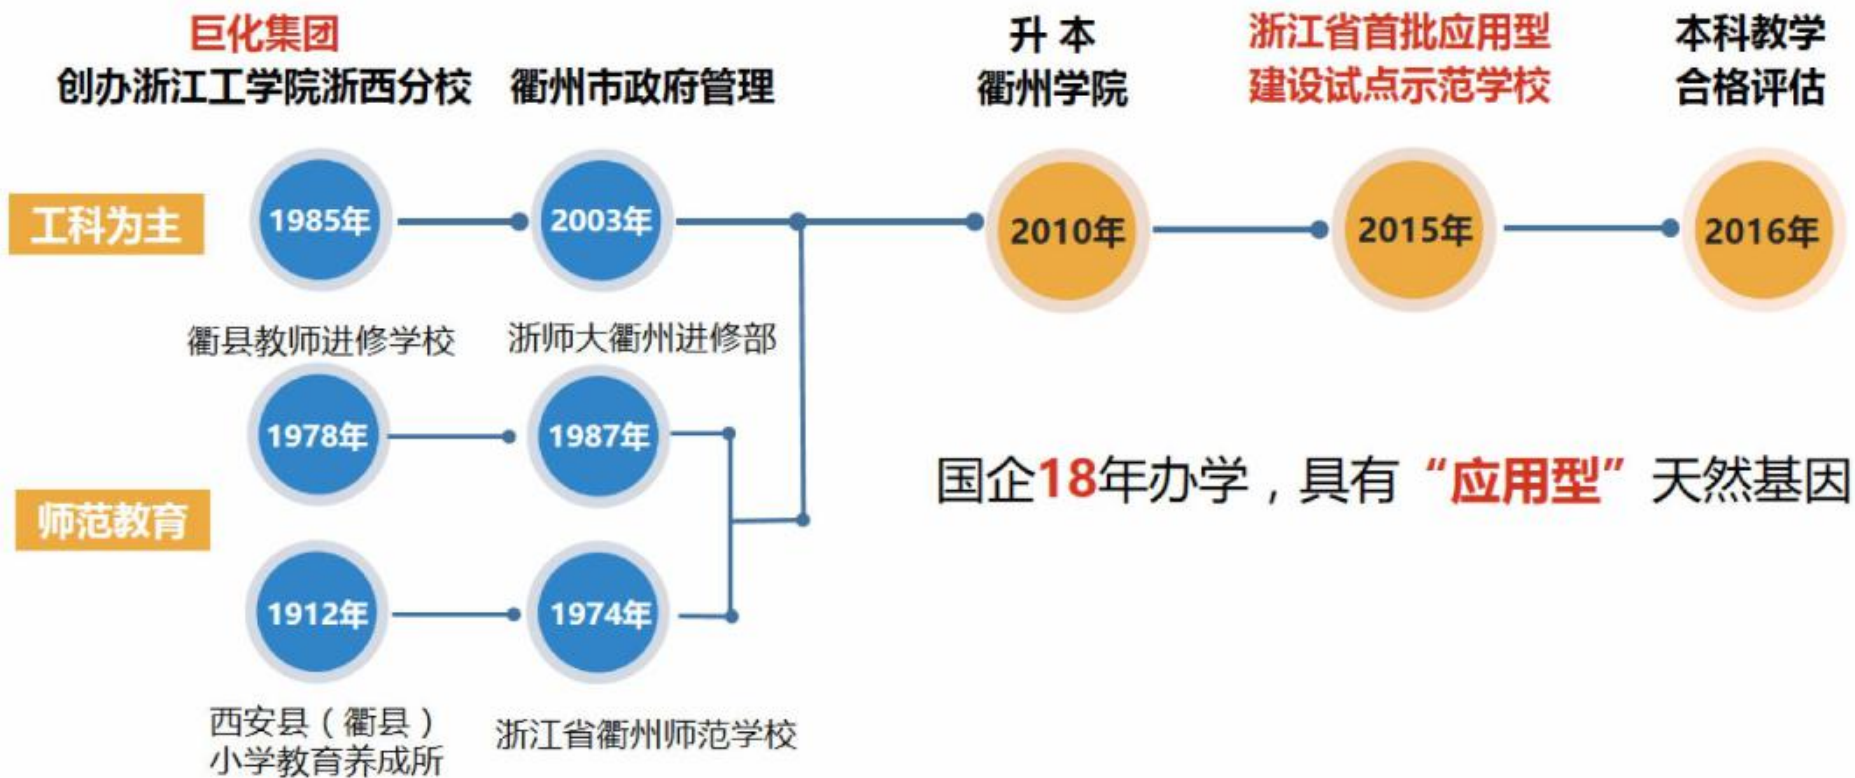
巨化集团
创办浙江工学院浙西分校

衢州市政府管理

升 本
衢州学院

浙江省首批应用型
建设试点示范学校

本科教学
合格评估

工科为主

1985年

2003年

2010年

2015年

2016年

衢县教师进修学校

浙师大衢州进修部

1978年

1987年

国企18年办学，具有“应用型”天然基因

师范教育

1912年

1974年

西安县（衢县）
小学教育养成所

浙江省衢州师范学校